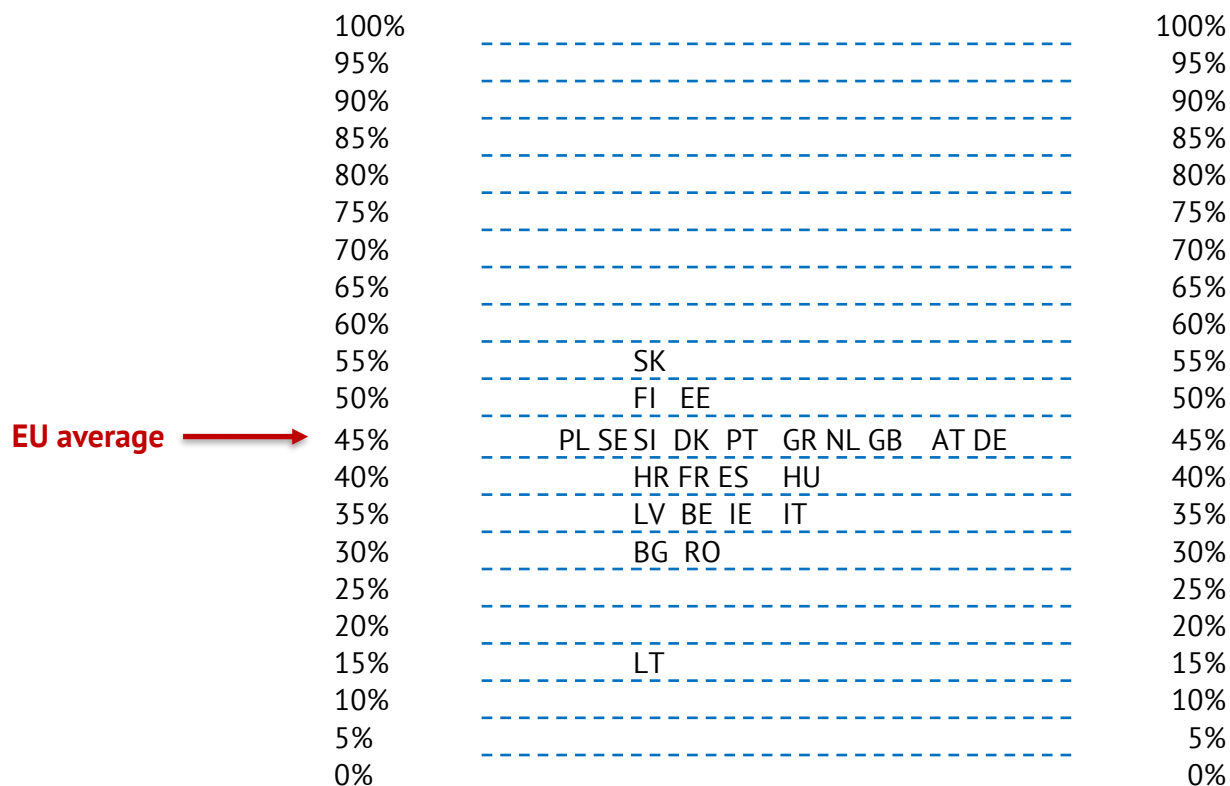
100% 100%
95% 95%
90% 90%
85% 85%
80% 80%
75% 75%
70% 70%
65% 65%
60% 60%
55% SK 55%
50% FI EE 50%
EU average 45% PL SE SI DK PT GR NL GB AT DE 45%
40% HR FR ES HU 40%
35% LV BE IE IT 35%
30% BG RO 30%
25% 25%
20% 20%
15% LT 15%
10% 10%
5% 5%
0% 0%